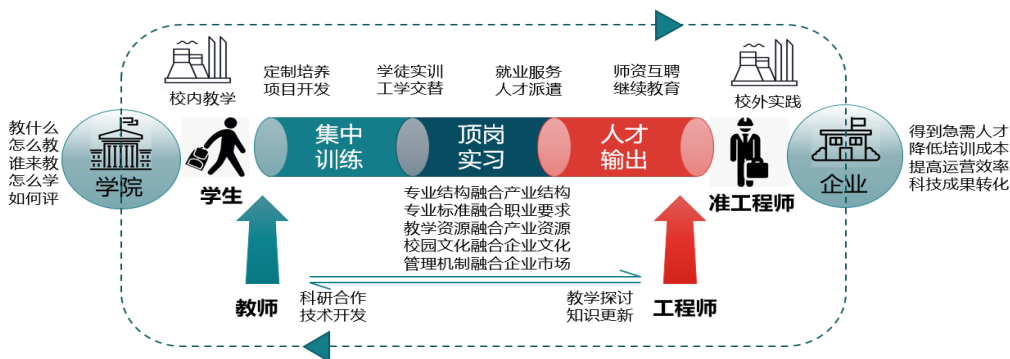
校内教学

定制培养
项目开发

学徒实训
工学交替

就业服务
人才派遣

师资互聘
继续教育

校外实践

教什么
怎么教
谁来教
怎么学
如何评

学院

学生

集中
训练

顶岗
实习

人才
输出

准工程师

企业

得到急需人才
降低培训成本
提高运营效率
科技成果转化

专业结构融合产业结构
专业标准融合职业要求
教学资源融合产业资源
校园文化融合企业文化
管理机制融合企业市场

教师

科研合作
技术开发

教学探讨
知识更新

工程师